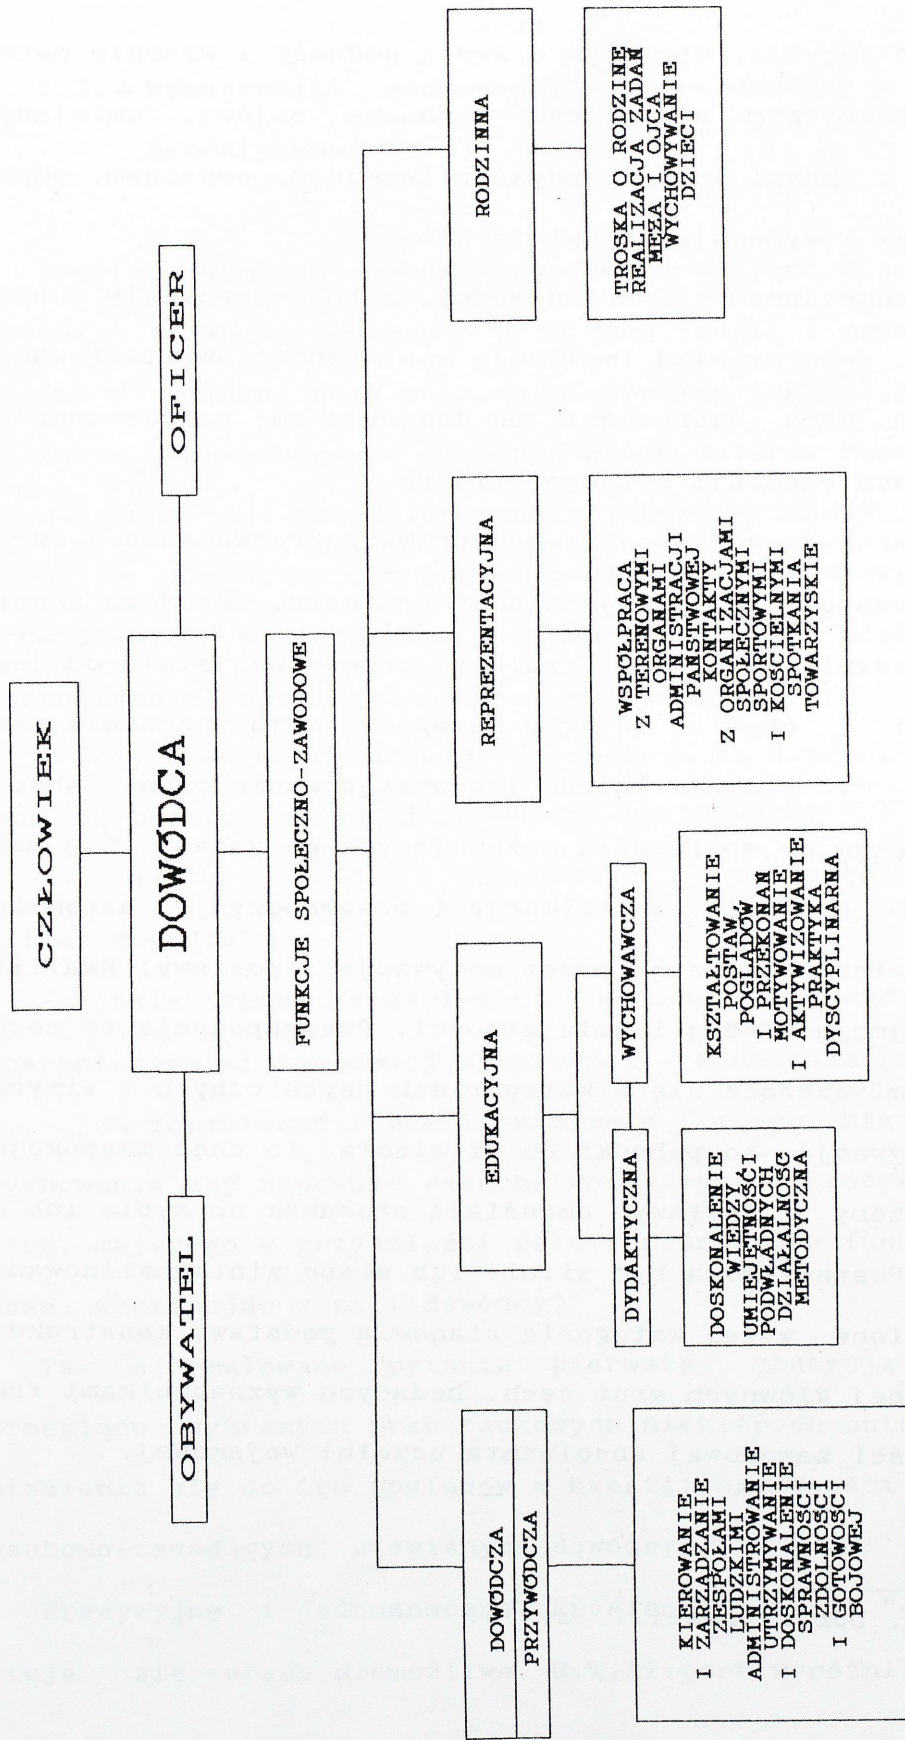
CZŁOWIEK

OBYWATEL

DOWÓDCA

OFICER

FUNKCJE SPOŁECZNO-ZAWODOWE

DOWÓDCZA
PRZYWÓDCZA

KIEROWANIE I ZARZĄDZANIE ZESPOŁAMI LUDZKIMI ADMINISTROWANIE UTRZYMYWANIE I DOSKONALENIE SPRAWNOŚCI ZDOLNOŚCI I GOTOWOŚCI BOJOWEJ

EDUKACYJNA

DYDAKTYCZNA

DOSKONALENIE WIEDZY UMIEJĘTNOŚCI PODWŁADNYCH DZIAŁALNOŚĆ METODYCZNA

WYCHOWAWCZA

KSZTAŁTOWANIE POSTAW, POGLĄDÓW I PRZEKONAŃ MOTYWOWANIE I AKTYWIZOWANIE PRAKTYKA DYSCYPLINARNA

REPREZENTACYJNA

WSPÓŁPRACA Z TERENOWYMI ORGANAMI ADMINISTRACJI PAŃSTWOWEJ KONTAKTY Z ORGANIZACJAMI SPOŁECZNYMI SPORTOWYMI I KOŚCIELNYMI SPOTKANIA TOWARZYSKIE

RODZINNA

TROSKA O RODZINĘ REALIZACJA ZADAŃ MĘŻA I OJCA WYCHOWYWANIE DZIECI